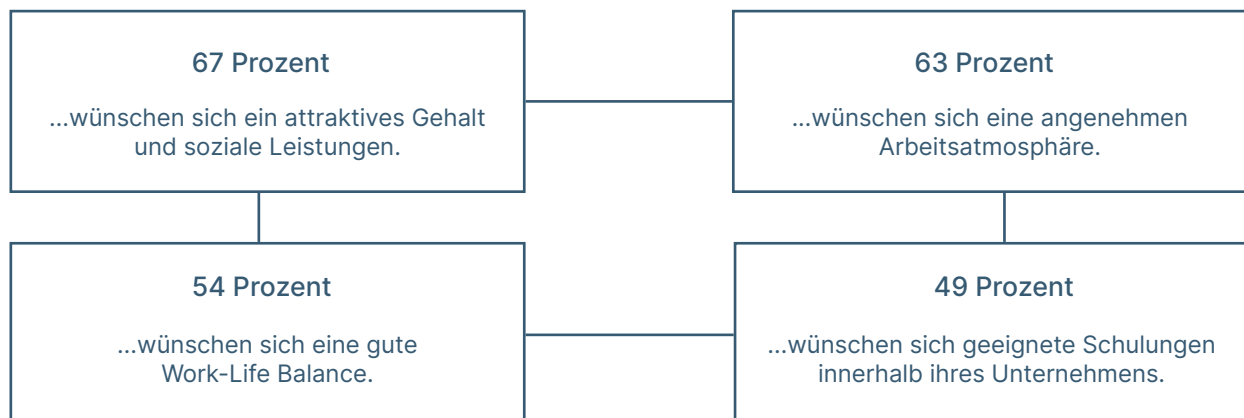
67 Prozent

...wünschen sich ein attraktives Gehalt und soziale Leistungen.

63 Prozent

...wünschen sich eine angenehmen Arbeitsatmosphäre.

54 Prozent

...wünschen sich eine gute Work-Life Balance.

49 Prozent

...wünschen sich geeignete Schulungen innerhalb ihres Unternehmens.